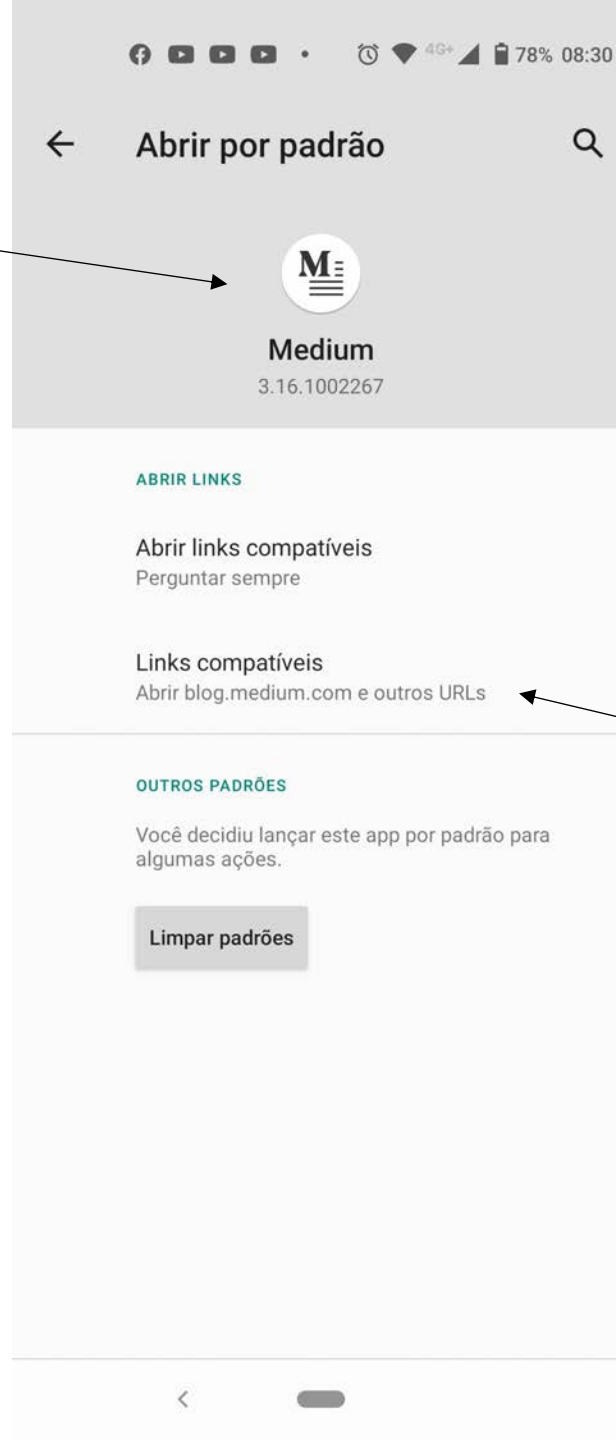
4G+ 78% 08:30

Abrir por padrão

Medium
3.16.1002267

ABRIR LINKS

Abrir links compatíveis
Perguntar sempre

Links compatíveis
Abrir blog.medium.com e outros URLs

OUTROS PADRÕES

Você decidiu lançar este app por padrão para algumas ações.

Limpar padrões